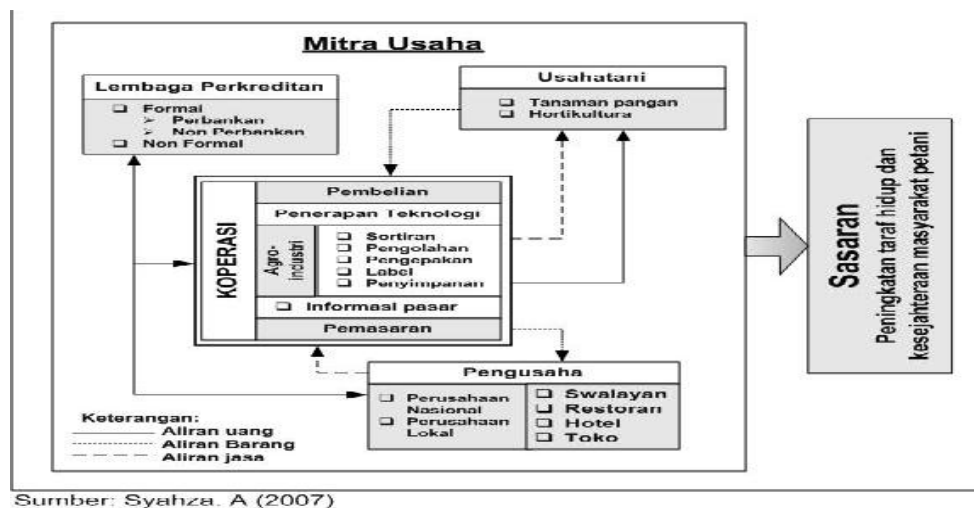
Mitra Usaha

Lembaga Perkreditan
❑ Formal
➢ Perbankan
➢ Non Perbankan
❑ Non Formal

Usahatani
❑ Tanaman pangan
❑ Hortikultura

KOPERASI

Pembelian

Penerapan Teknologi

Agro-industri

❑ Sortiran
❑ Pengolahan
❑ Pengepakan
❑ Label
❑ Penyimpanan

❑ Informasi pasar

Pemasaran

Pengusaha
❑ Perusahaan Nasional
❑ Perusahaan Lokal
❑ Swalayan
❑ Restoran
❑ Hotel
❑ Toko

Keterangan:
Aliran uang
Aliran Barang
Aliran jasa

Sasaran

Peningkatan taraf hidup dan kesejahteraan masyarakat petani

Sumber: Syahza. A (2007)